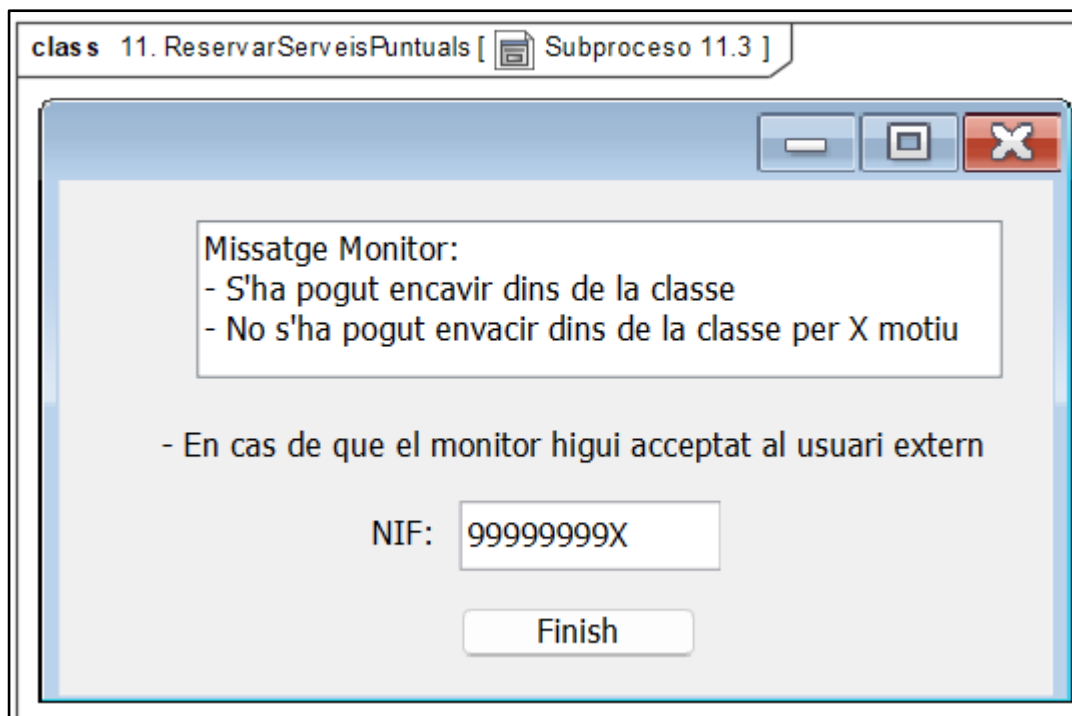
class 11. ReservarServeisPuntuals [ Subproceso 11.3 ]

Missatge Monitor:
- S'ha pogut encavir dins de la classe
- No s'ha pogut envacir dins de la classe per X motiu

- En cas de que el monitor higui acceptat al usuari extern

NIF: 99999999X

Finish